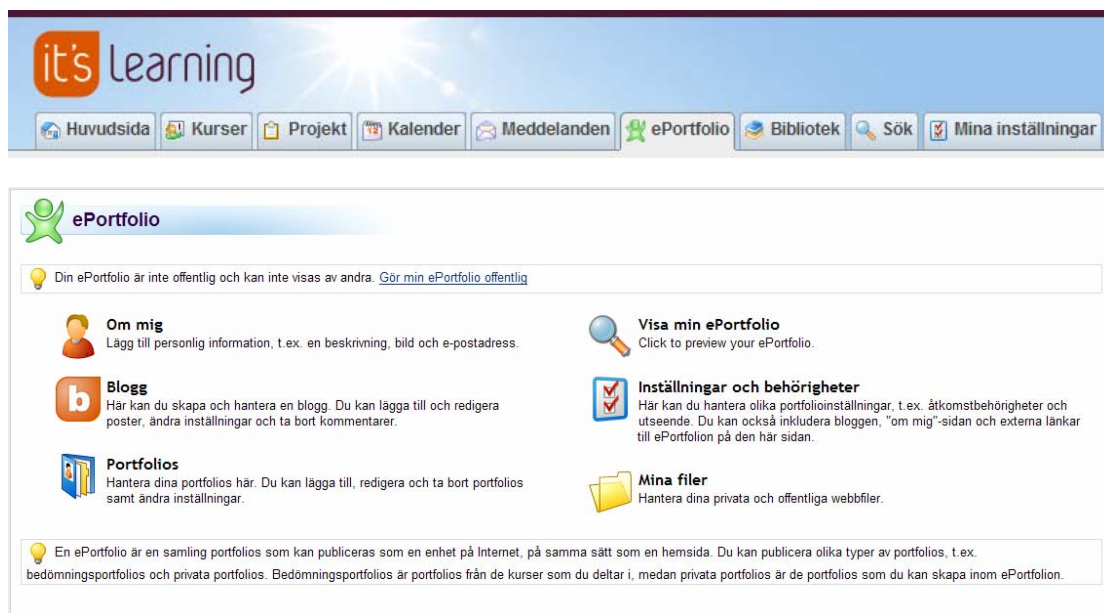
it's learning

Huvudsida | Kurser | Projekt | Kalender | Meddelanden | ePortfolio | Bibliotek | Sök | Mina inställningar

ePortfolio

Din ePortfolio är inte offentlig och kan inte visas av andra. Gör min ePortfolio offentlig

Om mig
Lägg till personlig information, t.ex. en beskrivning, bild och e-postadress.

Visa min ePortfolio
Click to preview your ePortfolio.

Blogg
Här kan du skapa och hantera en blogg. Du kan lägga till och redigera poster, ändra inställningar och ta bort kommentarer.

Inställningar och behörigheter
Här kan du hantera olika portfolioinställningar, t.ex. åtkomstbehörigheter och utseende. Du kan också inkludera bloggen, "om mig"-sidan och externa länkar till ePortfolion på den här sidan.

Portfolios
Hantera dina portfolios här. Du kan lägga till, redigera och ta bort portfolios samt ändra inställningar.

Mina filer
Hantera dina privata och offentliga webbfiler.

En ePortfolio är en samling portfolios som kan publiceras som en enhet på Internet, på samma sätt som en hemsida. Du kan publicera olika typer av portfolios, t.ex. bedömningsportfolios och privata portfolios. Bedömningsportfolios är portfolios från de kurser som du deltar i, medan privata portfolios är de portfolios som du kan skapa inom ePortfolion.